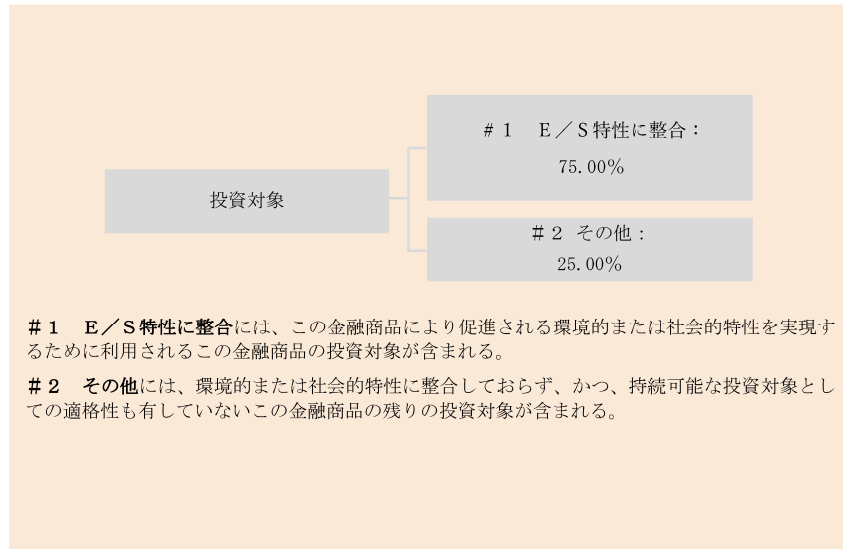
投資対象

＃１　Ｅ／Ｓ特性に整合：
75.00%

＃２　その他：
25.00%

＃１　Ｅ／Ｓ特性に整合には、この金融商品により促進される環境的または社会的特性を実現するために利用されるこの金融商品の投資対象が含まれる。

＃２　その他には、環境的または社会的特性に整合しておらず、かつ、持続可能な投資対象としての適格性も有していないこの金融商品の残りの投資対象が含まれる。